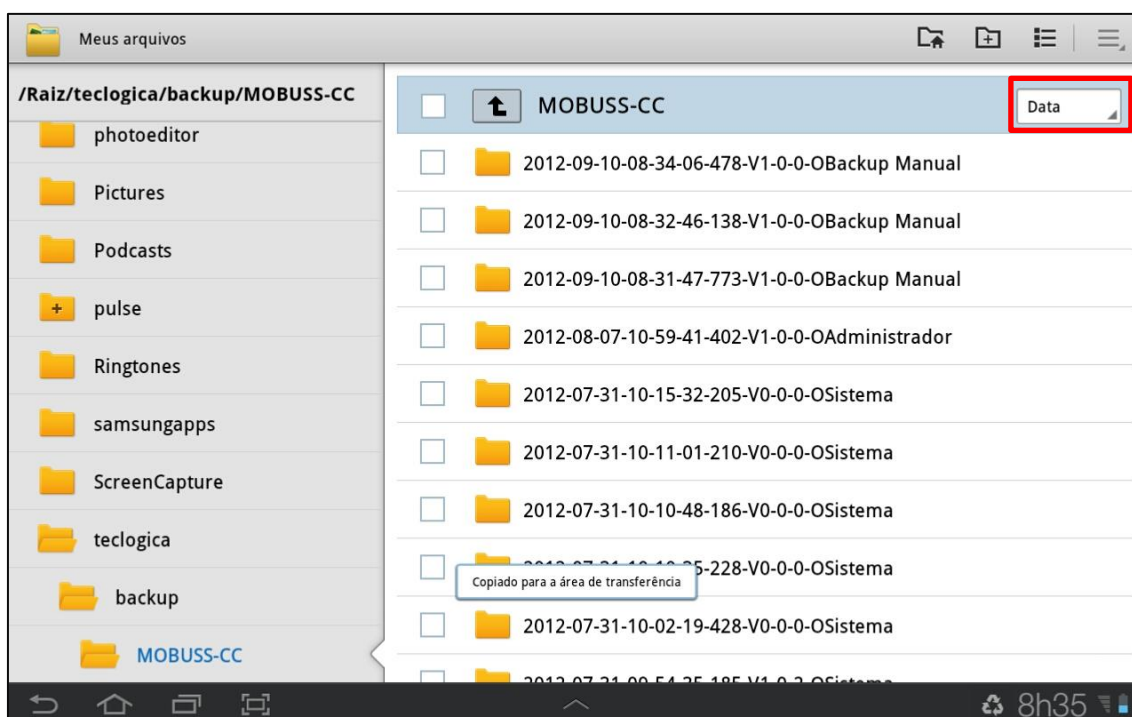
Meus arquivos

/Raiz/teclogica/backup/MOBUSS-CC

photoeditor

Pictures

Podcasts

pulse

Ringtones

samsungapps

ScreenCapture

teclogica

backup

MOBUSS-CC

MOBUSS-CC

Data

2012-09-10-08-34-06-478-V1-0-0-OBackup Manual

2012-09-10-08-32-46-138-V1-0-0-OBackup Manual

2012-09-10-08-31-47-773-V1-0-0-OBackup Manual

2012-08-07-10-59-41-402-V1-0-0-OAdministrador

2012-07-31-10-15-32-205-V0-0-0-OSistema

2012-07-31-10-11-01-210-V0-0-0-OSistema

2012-07-31-10-10-48-186-V0-0-0-OSistema

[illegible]-228-V0-0-0-OSistema

Copiado para a área de transferência

2012-07-31-10-02-19-428-V0-0-0-OSistema

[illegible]

8h35